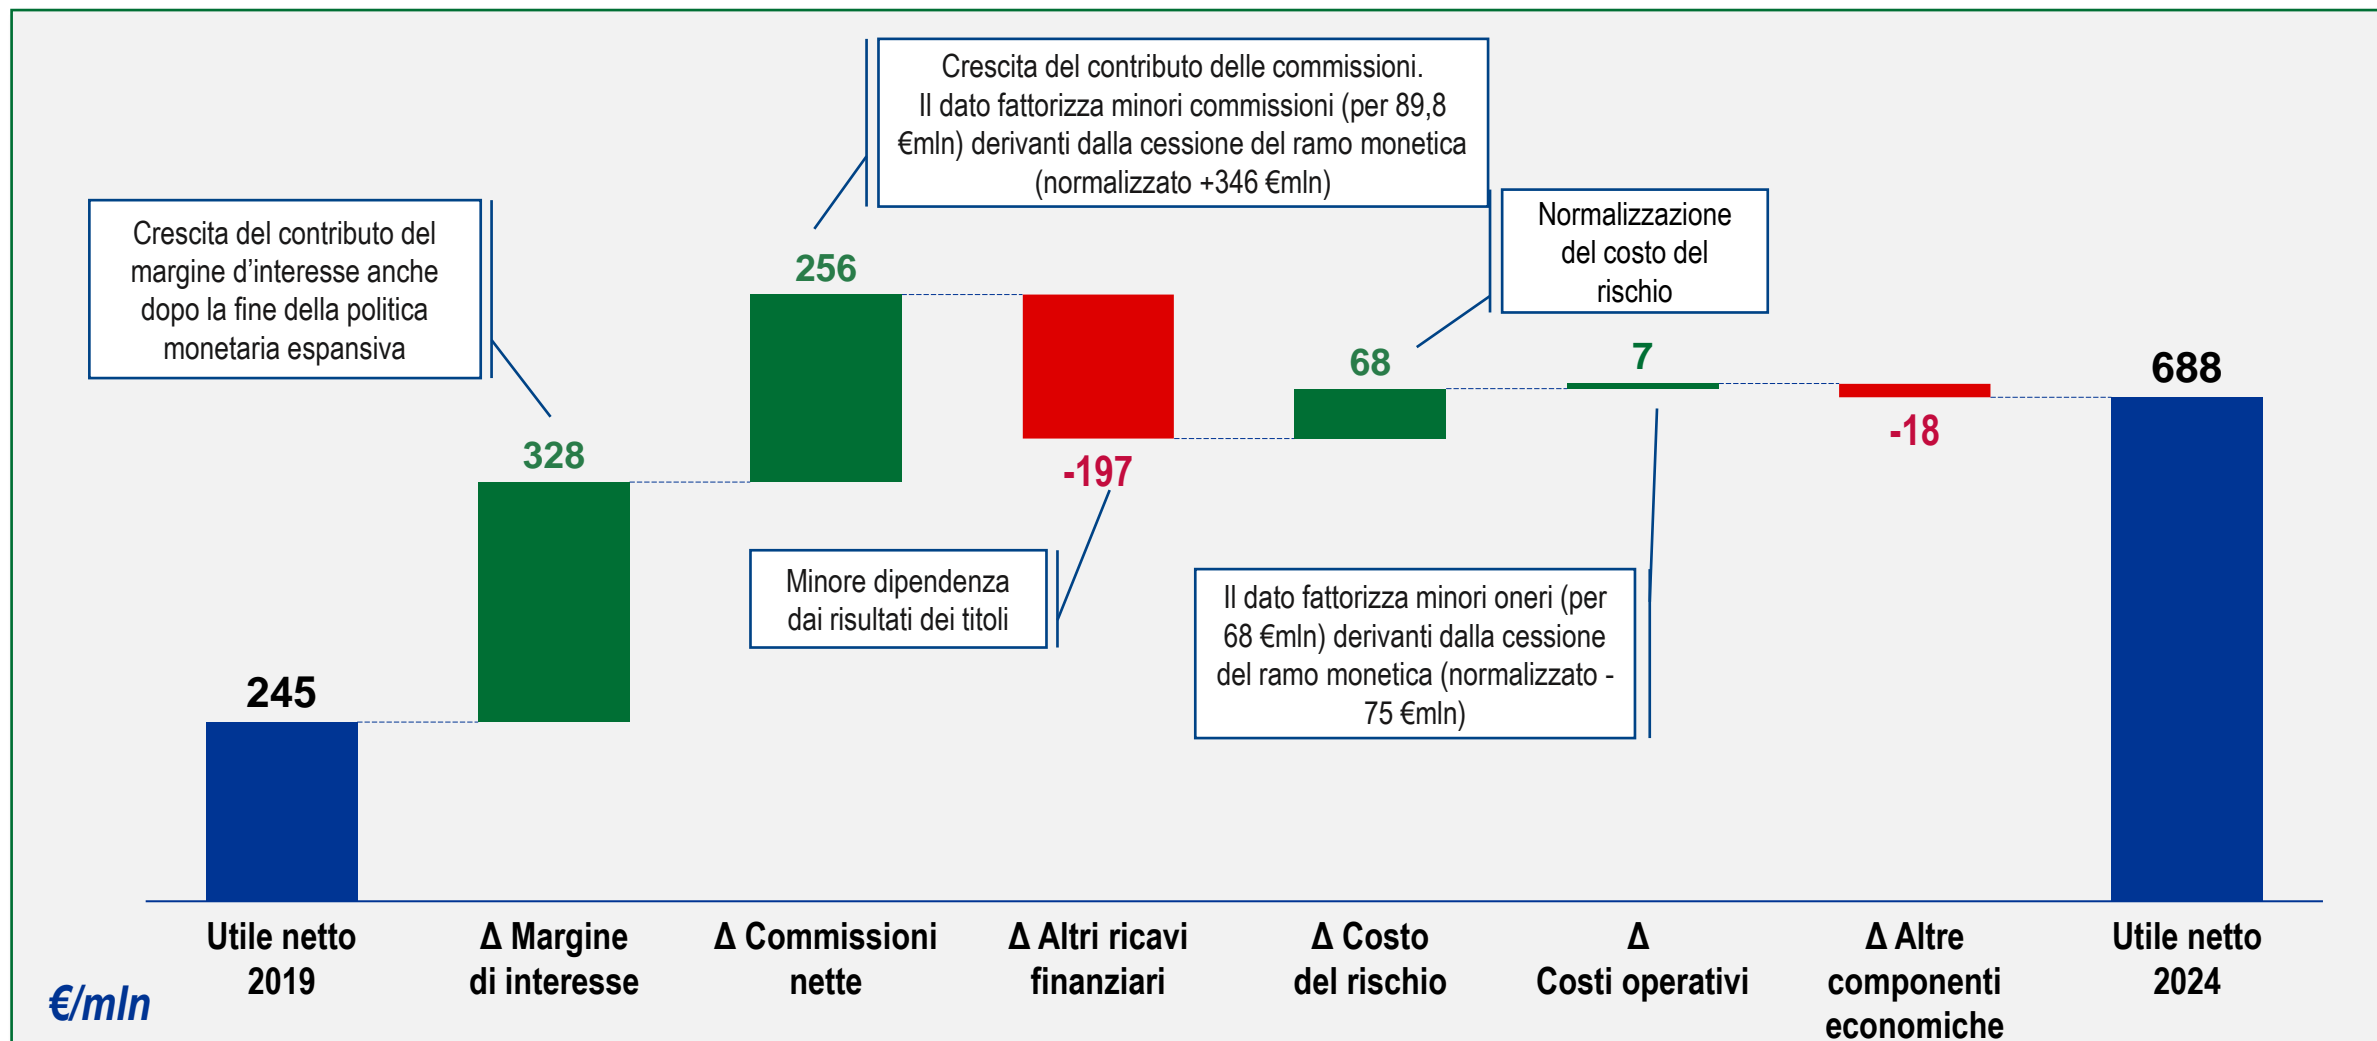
Crescita del contributo delle commissioni. Il dato fattorizza minori commissioni (per 89,8 €mln) derivanti dalla cessione del ramo monetica (normalizzato +346 €mln)

Crescita del contributo del margine d'interesse anche dopo la fine della politica monetaria espansiva

Normalizzazione del costo del rischio

256

328

-197

68

7

-18

688

245

Minore dipendenza dai risultati dei titoli

Il dato fattorizza minori oneri (per 68 €mln) derivanti dalla cessione del ramo monetica (normalizzato - 75 €mln)

| Utile netto 2019 | Δ Margine di interesse | Δ Commissioni nette | Δ Altri ricavi finanziari | Δ Costo del rischio | Δ Costi operativi | Δ Altre componenti economiche | Utile netto 2024 |
|---|---|---|---|---|---|---|---|

€/mln